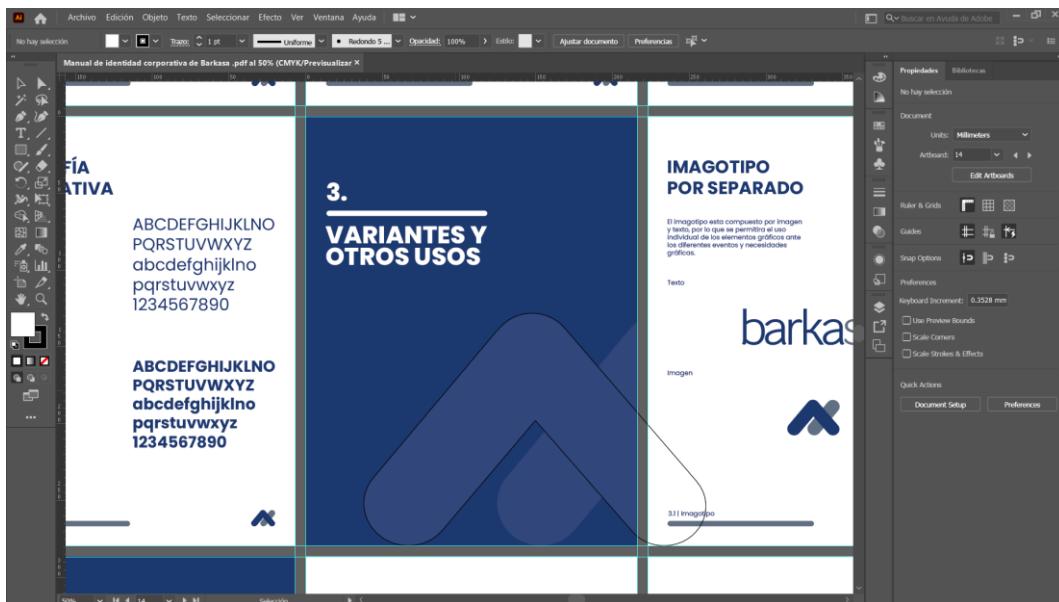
Archivo Edición Objeto Texto Seleccionar Efecto Ver Ventana Ayuda

Buscar en Ayuda de Adobe

No hay selección Trazo: 1 pt Uniforme Redondo 5 ... Opacidad: 100% Estilo: Ajustar documento Preferencias

Manual de identidad corporativa de Barkasa .pdf al 50% (CMYK/Previsualizar) ×

FÍA
ATIVA

ABCDEFGHIJKLNO
PQRSTUVWXYZ
abcdefghijklno
pqrstuvwxyz
1234567890

ABCDEFGHIJKLNO
PQRSTUVWXYZ
abcdefghijklno
pqrstuvwxyz
1234567890

3.

VARIANTES Y
OTROS USOS

IMAGOTIPO
POR SEPARADO

El imagotipo esta compuesto por imagen y texto, por lo que se permitira el uso individual de los elementos gráficos ante los diferentes eventos y necesidades gráficas.

Texto

barkas

Imagen

3.1 | Imagotipo

Propiedades Bibliotecas

No hay selección

Document

Units: Millimeters

Artboard: 14

Edit Artboards

Ruler & Grids

Guides

Snap Options

Preferences

Keyboard Increment: 0.3528 mm

Use Preview Bounds

Scale Corners

Scale Strokes & Effects

Quick Actions

Document Setup

Preferences

50% 14 Selección